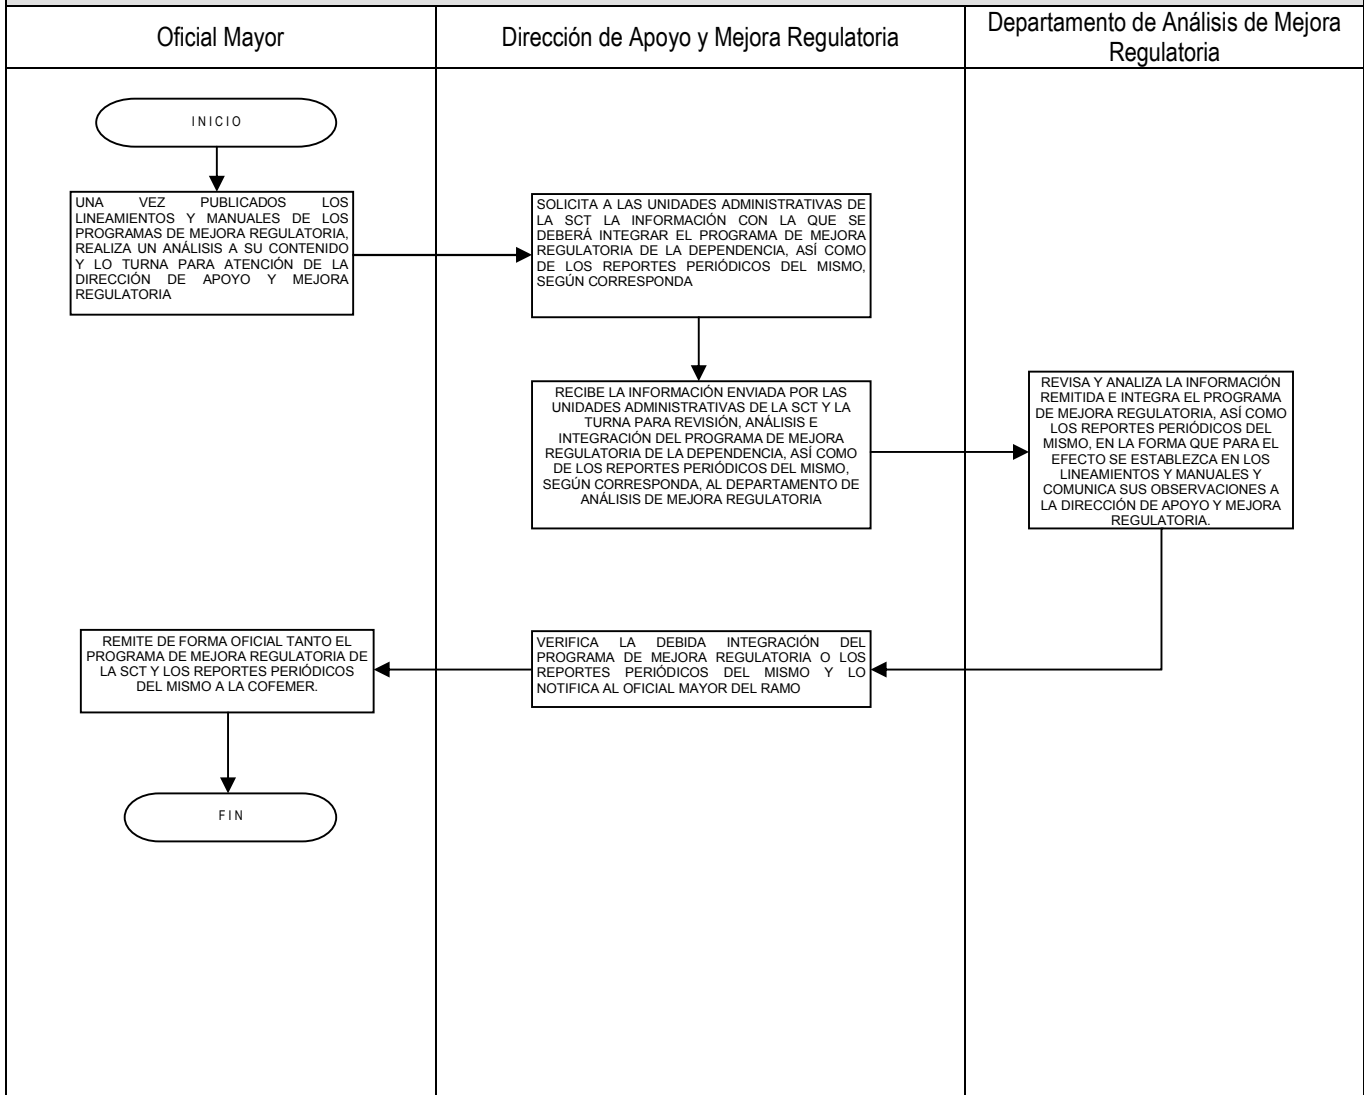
| Oficial Mayor | Dirección de Apoyo y Mejora Regulatoria | Departamento de Análisis de Mejora Regulatoria |
|---|---|---|

INICIO

UNA VEZ PUBLICADOS LOS LINEAMIENTOS Y MANUALES DE LOS PROGRAMAS DE MEJORA REGULATORIA, REALIZA UN ANÁLISIS A SU CONTENIDO Y LO TURNA PARA ATENCIÓN DE LA DIRECCIÓN DE APOYO Y MEJORA REGULATORIA

SOLICITA A LAS UNIDADES ADMINISTRATIVAS DE LA SCT LA INFORMACIÓN CON LA QUE SE DEBERÁ INTEGRAR EL PROGRAMA DE MEJORA REGULATORIA DE LA DEPENDENCIA, ASÍ COMO DE LOS REPORTES PERIÓDICOS DEL MISMO, SEGÚN CORRESPONDA

RECIBE LA INFORMACIÓN ENVIADA POR LAS UNIDADES ADMINISTRATIVAS DE LA SCT Y LA TURNA PARA REVISIÓN, ANÁLISIS E INTEGRACIÓN DEL PROGRAMA DE MEJORA REGULATORIA DE LA DEPENDENCIA, ASÍ COMO DE LOS REPORTES PERIÓDICOS DEL MISMO, SEGÚN CORRESPONDA, AL DEPARTAMENTO DE ANÁLISIS DE MEJORA REGULATORIA

REVISA Y ANALIZA LA INFORMACIÓN REMITIDA E INTEGRA EL PROGRAMA DE MEJORA REGULATORIA, ASÍ COMO LOS REPORTES PERIÓDICOS DEL MISMO, EN LA FORMA QUE PARA EL EFECTO SE ESTABLEZCA EN LOS LINEAMIENTOS Y MANUALES Y COMUNICA SUS OBSERVACIONES A LA DIRECCIÓN DE APOYO Y MEJORA REGULATORIA.

VERIFICA LA DEBIDA INTEGRACIÓN DEL PROGRAMA DE MEJORA REGULATORIA O LOS REPORTES PERIÓDICOS DEL MISMO Y LO NOTIFICA AL OFICIAL MAYOR DEL RAMO

REMITE DE FORMA OFICIAL TANTO EL PROGRAMA DE MEJORA REGULATORIA DE LA SCT Y LOS REPORTES PERIÓDICOS DEL MISMO A LA COFEMER.

FIN